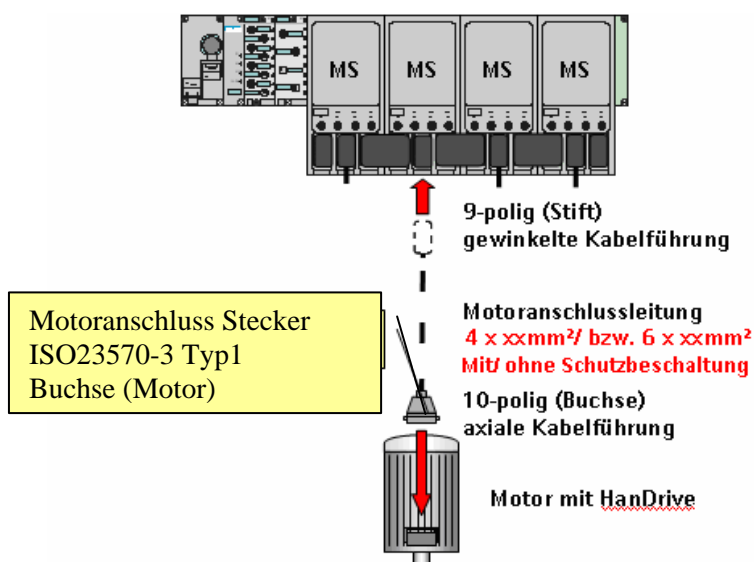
MS MS MS MS

9-polig (Stift)
gewinkelte Kabelführung

Motoranschluss Stecker
ISO23570-3 Typ1
Buchse (Motor)

Motoranschlussleitung
4 x xxmm²/ bzw. 6 x xxmm²
Mit/ ohne Schutzbeschaltung

10-polig (Buchse)
axiale Kabelführung

Motor mit HanDrive